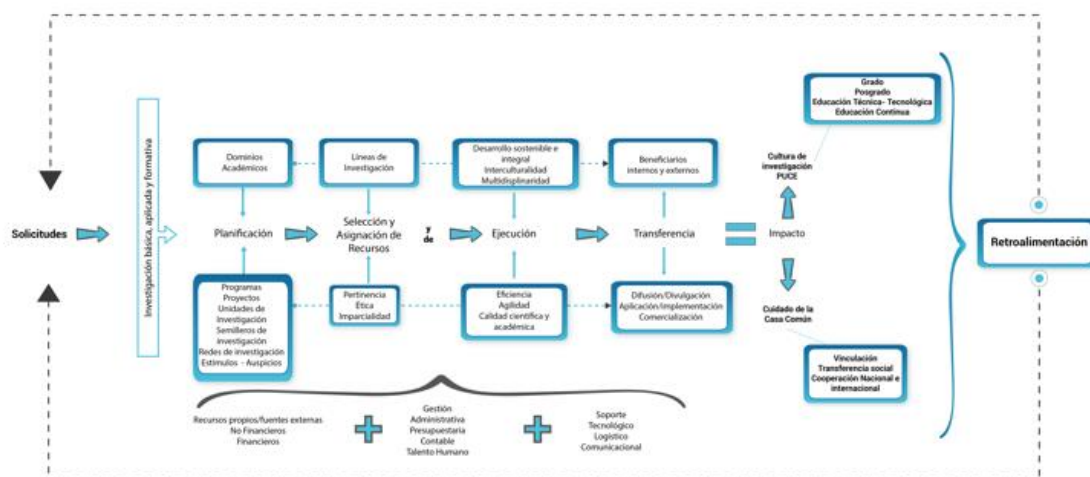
Solicitudes

Investigación básica, aplicada y formativa

Dominios Académicos

Líneas de Investigación

Desarrollo sostenible e integral
Interculturalidad
Multidisciplinaridad

Beneficiarios internos y externos

Planificación

Selección y Asignación de Recursos

y de

Ejecución

Transferencia

Impacto

Programas
Proyectos
Unidades de Investigación
Semilleros de investigación
Redes de investigación
Estímulos - Auspicios

Pertinencia
Ética
Imparcialidad

Eficiencia
Agilidad
Calidad científica y académica

Difusión/Divulgación
Aplicación/Implementación
Comercialización

Cultura de investigación PUCE

Grado
Posgrado
Educación Técnica- Tecnológica
Educación Continua

Cuidado de la Casa Común

Vinculación
Transferencia social
Cooperación Nacional e internacional

Retroalimentación

Recursos propios/fuentes externas
No Financieros
Financieros

Gestión
Administrativa
Presupuestaria
Contable
Talento Humano

Soporte
Tecnológico
Logístico
Comunicacional